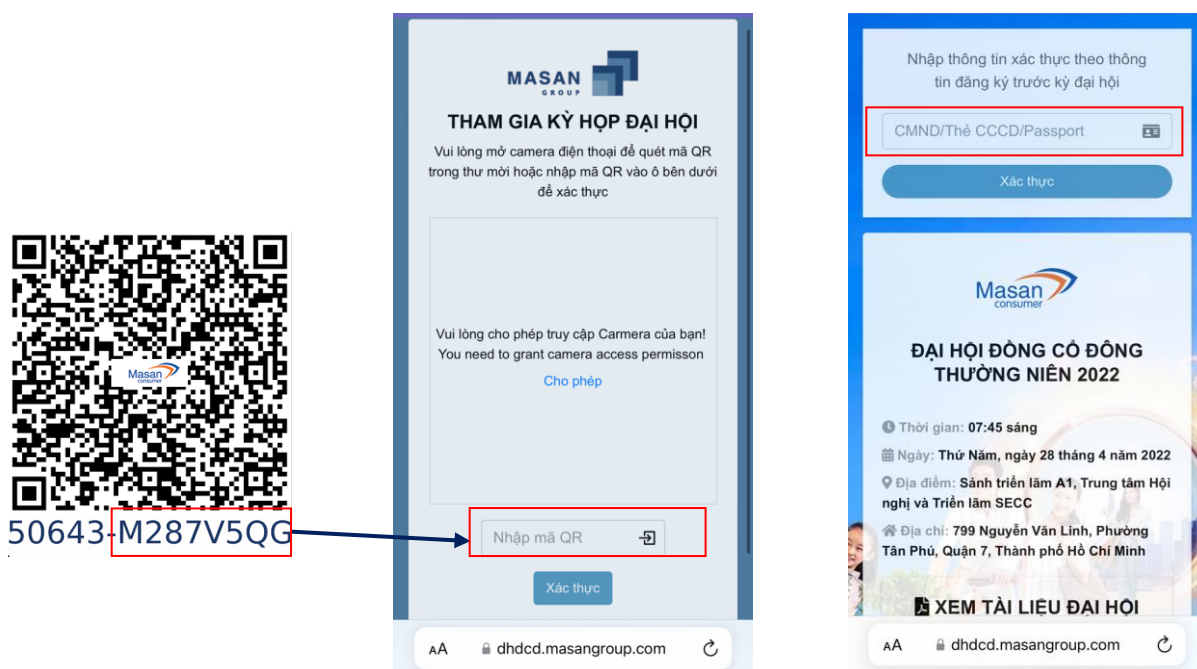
Masan consumer

50643-M287V5QG

MASAN GROUP

THAM GIA KỲ HỌP ĐẠI HỘI

Vui lòng mở camera điện thoại để quét mã QR trong thư mời hoặc nhập mã QR vào ô bên dưới để xác thực

Vui lòng cho phép truy cập Carmera của bạn!
You need to grant camera access permisson

Cho phép

Nhập mã QR

Xác thực

AA dhdcd.masangroup.com

Nhập thông tin xác thực theo thông tin đăng ký trước kỳ đại hội

CMND/Thẻ CCCD/Passport

Xác thực

Masan consumer

ĐẠI HỘI ĐỒNG CỔ ĐÔNG THƯỜNG NIÊN 2022

Thời gian: 07:45 sáng

Ngày: Thứ Năm, ngày 28 tháng 4 năm 2022

Địa điểm: Sảnh triển lãm A1, Trung tâm Hội nghị và Triển lãm SECC

Địa chỉ: 799 Nguyễn Văn Linh, Phường Tân Phú, Quận 7, Thành phố Hồ Chí Minh

XEM TÀI LIỆU ĐẠI HỘI

AA dhdcd.masangroup.com